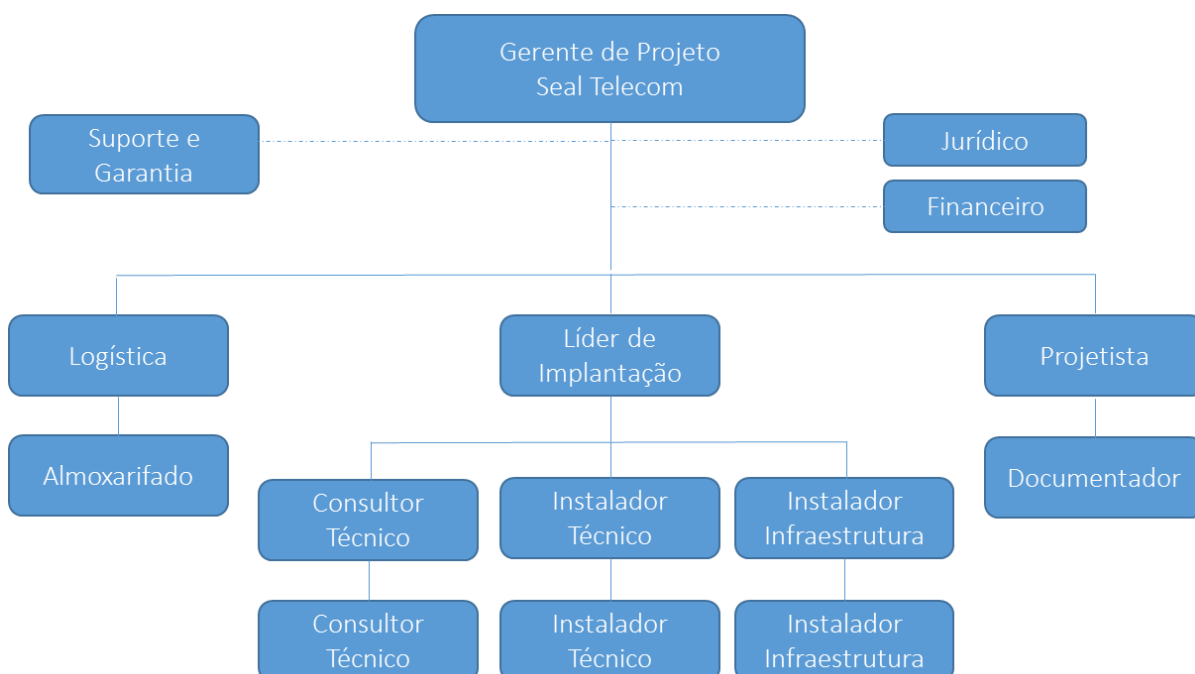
Gerente de Projeto
Seal Telecom

Suporte e
Garantia

Jurídico

Financeiro

Logística

Líder de
Implantação

Projetista

Almoxarifado

Consultor
Técnico

Instalador
Técnico

Instalador
Infraestrutura

Documentador

Consultor
Técnico

Instalador
Técnico

Instalador
Infraestrutura